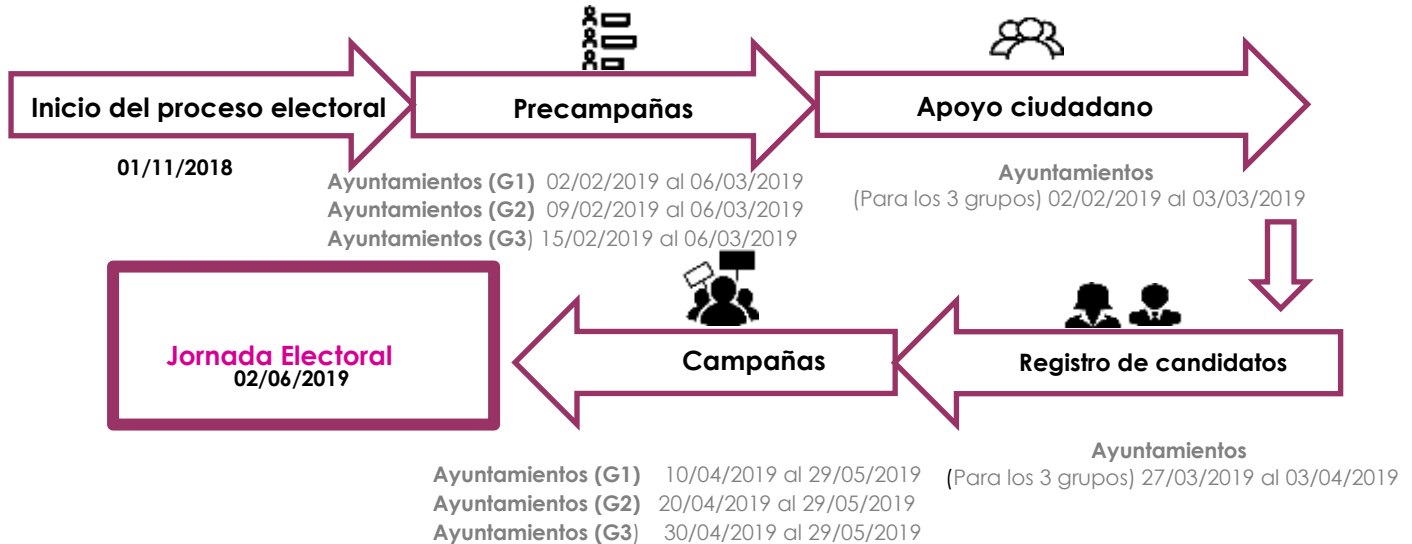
Inicio del proceso electoral

01/11/2018

Precampañas

Ayuntamientos (G1) 02/02/2019 al 06/03/2019
Ayuntamientos (G2) 09/02/2019 al 06/03/2019
Ayuntamientos (G3) 15/02/2019 al 06/03/2019

Apoyo ciudadano

Ayuntamientos
(Para los 3 grupos) 02/02/2019 al 03/03/2019

Jornada Electoral
02/06/2019

Campañas

Registro de candidatos

Ayuntamientos
(Para los 3 grupos) 27/03/2019 al 03/04/2019

Ayuntamientos (G1) 10/04/2019 al 29/05/2019
Ayuntamientos (G2) 20/04/2019 al 29/05/2019
Ayuntamientos (G3) 30/04/2019 al 29/05/2019